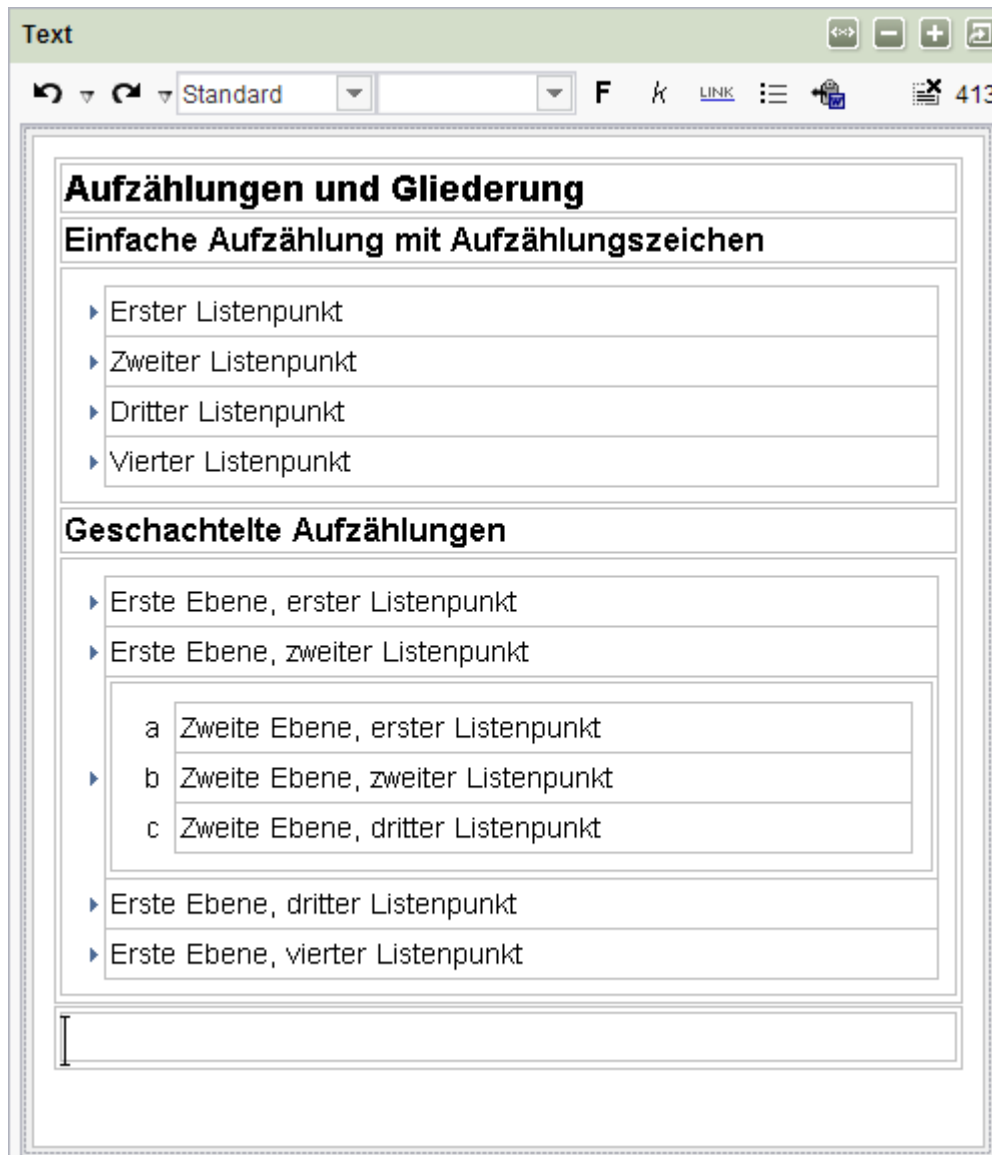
Text

Standard F k LINK 413

Aufzählungen und Gliederung

Einfache Aufzählung mit Aufzählungszeichen

- Erster Listenpunkt
- Zweiter Listenpunkt
- Dritter Listenpunkt
- Vierter Listenpunkt

Geschachtelte Aufzählungen

- Erste Ebene, erster Listenpunkt
- Erste Ebene, zweiter Listenpunkt
  - a Zweite Ebene, erster Listenpunkt
  - b Zweite Ebene, zweiter Listenpunkt
  - c Zweite Ebene, dritter Listenpunkt
- Erste Ebene, dritter Listenpunkt
- Erste Ebene, vierter Listenpunkt